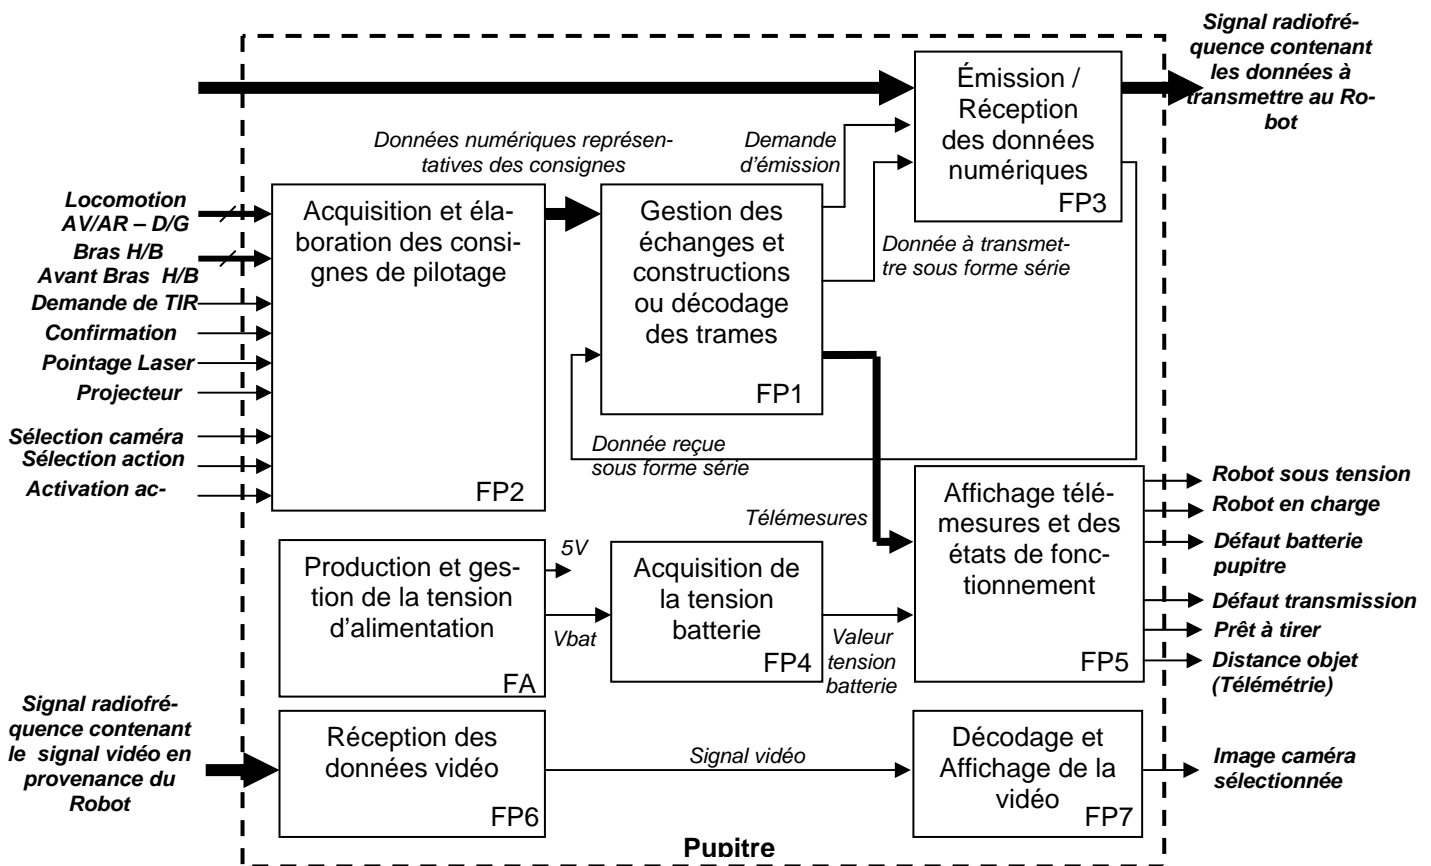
Signal radiofréquence contenant les données à transmettre au Robot

Émission / Réception des données numériques
FP3

Données numériques représentatives des consignes

Demande d'émission

Locomotion AV/AR – D/G
Bras H/B
Avant Bras H/B
Demande de TIR
Confirmation
Pointage Laser
Projecteur
Sélection caméra
Sélection action
Activation ac-

Acquisition et élaboration des consignes de pilotage
FP2

Gestion des échanges et constructions ou décodage des trames
FP1

Donnée à transmettre sous forme série

Donnée reçue sous forme série

Télémesures

Affichage télémesures et des états de fonctionnement
FP5

Robot sous tension
Robot en charge
Défaut batterie pupitre
Défaut transmission
Prêt à tirer
Distance objet (Télémétrie)

Production et gestion de la tension d'alimentation
FA

5V
Vbat

Acquisition de la tension batterie
FP4

Valeur tension batterie

Signal radiofréquence contenant le signal vidéo en provenance du Robot

Réception des données vidéo
FP6

Signal vidéo

Décodage et Affichage de la vidéo
FP7

Image caméra sélectionnée

Pupitre